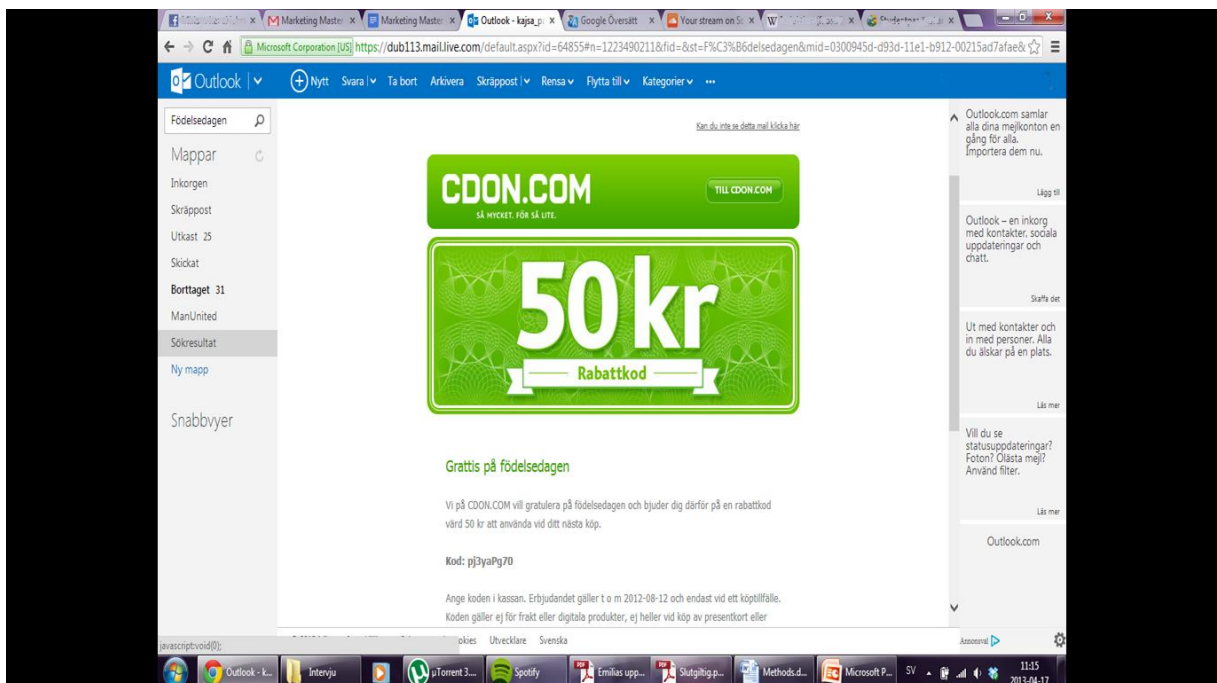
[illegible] × Marketing Master × Marketing Master × Outlook - kajsa_p × Google Översätt × Your stream on S × W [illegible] × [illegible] × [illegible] ×

Microsoft Corporation [US] https://dub113.mail.live.com/default.aspx?id=64855#n=1223490211&fid=&st=F%C3%B6delsedagen&mid=0300945d-d93d-11e1-b912-00215ad7afae&

Outlook | Nytt Svara | Ta bort Arkivera Skräppost | Rensa Flytta till Kategorier ···

Födelsedagen

Mappar

Inkorgen

Skräppost

Utkast 25

Skickat

Borttaget 31

ManUnited

Sökresultat

Ny mapp

Snabbvyer

Kan du inte se detta mail klicka här

CDON.COM

SÅ MYCKET. FÖR SÅ LITE.

TILL CDON.COM

50 kr

Rabattkod

Grattis på födelsedagen

Vi på CDON.COM vill gratulera på födelsedagen och bjuder dig därför på en rabattkod värd 50 kr att använda vid ditt nästa köp.

Kod: pj3yaPg70

Ange koden i kassan. Erbjudandet gäller t o m 2012-08-12 och endast vid ett köptillfälle. Koden gäller ej för frakt eller digitala produkter, ej heller vid köp av presentkort eller

Outlook.com samlar alla dina mejlkonton en gång för alla. Importera dem nu.

Lägg till

Outlook – en inkorg med kontakter, sociala uppdateringar och chatt.

Skaffa det

Ut med kontakter och in med personer. Alla du älskar på en plats.

Läs mer

Vill du se statusuppdateringar? Foton? Olästa mejl? Använd filter.

Läs mer

Outlook.com

javascript:void(0);

okies Utvecklare Svenska

Annonsval

Outlook - k... Intervju µTorrent 3.... Spotify Emilias upp... Slutgiltig.p... Methods.d... Microsoft P... SV 11:15 2013-04-17